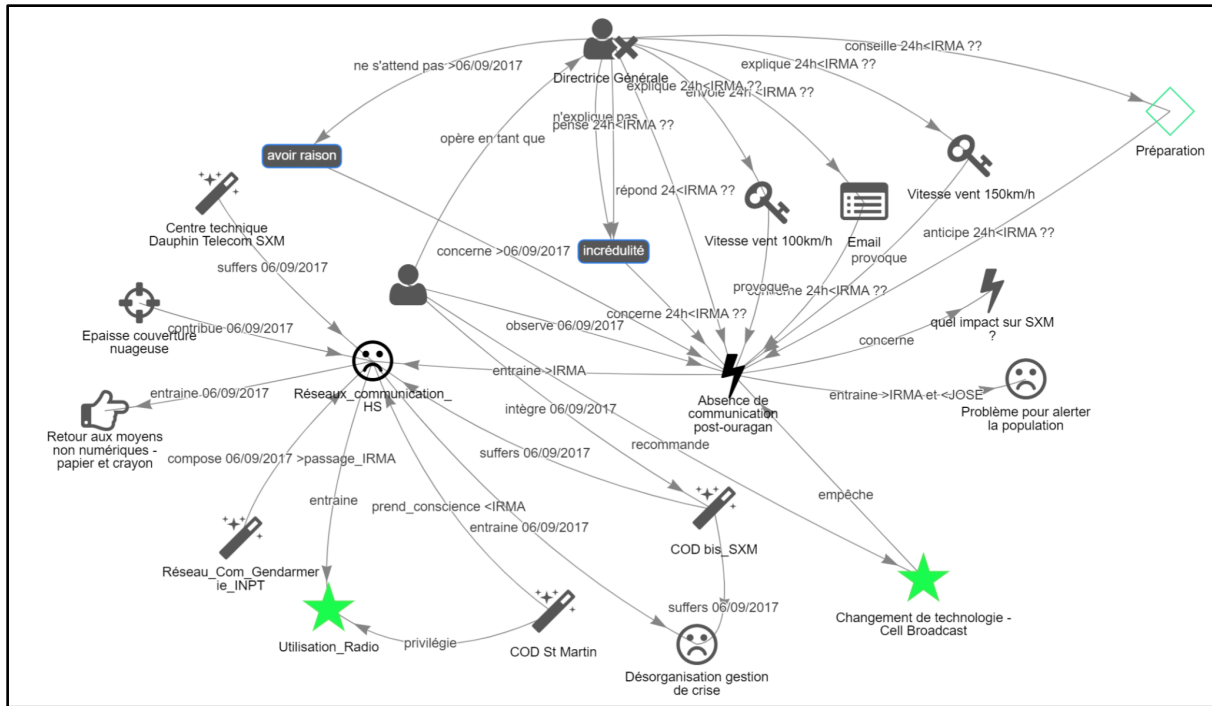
Directrice Générale

ne s'attend pas >06/09/2017

conseille 24h<IRMA ??

explique 24h<IRMA ??

explique 24h<IRMA ??

envoie 24h<IRMA ??

n'explique pas

pense 24h<IRMA ??

opère en tant que

avoir raison

Préparation

Centre technique Dauphin Telecom SXM

répond 24<IRMA ??

incrédulité

Vitesse vent 100km/h

Email

Vitesse vent 150km/h

anticipe 24h<IRMA ??

concerne >06/09/2017

provoque

suffers 06/09/2017

provoque

confirme 24h<IRMA ??

Epaisse couverture nuageuse

contribue 06/09/2017

concerne 24h<IRMA ??

observe 06/09/2017

quel impact sur SXM ?

concerne

Réseaux_communication_HS

entraine >IRMA

Absence de communication post-ouragan

entraine >IRMA et <JOSE

Problème pour alerter la population

entraine 06/09/2017

Retour aux moyens non numériques - papier et crayon

intègre 06/09/2017

recommande

compose 06/09/2017 >passage_IRMA

suffers 06/09/2017

empêche

entraine

prend_conscience <IRMA

entraine 06/09/2017

COD bis_SXM

Réseau_Com_Gendarmerie_INPT

suffers 06/09/2017

Changement de technologie - Cell Broadcast

Utilisation_Radio

privilégie

COD St Martin

Désorganisation gestion de crise